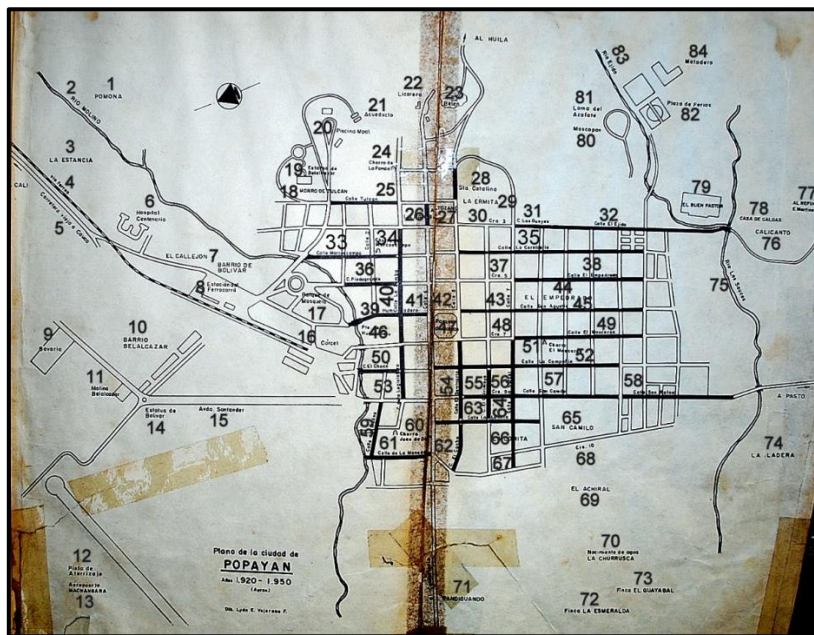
AL HUILA
1 POMONA
2 RIO MOLINO
3 LA ESTANCIA
4
CALI
5 Carretera vieja a Cali
6 Hospital Centenario
7 EL CALLEJON BARRIO DE BOLIVAR
8 Estación del Ferrocarril
9 Beverio
10 BARRIO BELALCAZAR
11 Molino Belalcazar
12 Pista de Aterrizaje
13 Aeropuerto MACHANGARA
14 Estatua de Bolivar
15 Avda. Santander
16 Carcel
17 Parque de Mosquera
18 MORRO DE TULCAN
19 Estatua de Belalcazar
20 Piscina Mpal.
21 Acueducto
22 Lazareto
23 Belén
24 Chorro de La Pamba
25 Calle Tulcan
26
27
28 Sta. Catalina
29 LA ERMITA
30 Cra 3
31 C. Los Bueyes
32 Calle El Ejido
33 Calle Matadero
34
35 Calle La Carnicería
36 C. Pandiguando
37 Cra. 5
38 Calle El Empedrado
39
40
41
42
43
44 EL EMPEDRADO
45 Calle Los Agustinos
46
47
48 Cra. 7
49 Calle El Mercado
50 C. El Chocó
51 Chorro El Mercado
52 Calle La Compañía
53
54
55
56
57 Calle San Camilo
58 Calle San Matías
59
60
61 Calle de La Moneda
62 El Chorro Juan de Dios
63
64
65 SAN CAMILO
66 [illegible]NITA
67
68 Cra. 10
69 EL ACHIRAL
70 Nacimiento de agua LA CHURRUSCA
71 PANDIGUANDO
72 Finca LA ESMERALDA
73 Finca EL GUAYABAL
74 LA LADERA
75 Rio Las Piedras
76 CALICANTO
77 AL REFUGIO
78 CASA DE SALDAS
79 EL BUEN PASTOR
80 Mosquera
81 Loma del Azafate
82 Plaza de Ferias
83 Rio Ejido
84 Matadero
A PASTO
Plano de la ciudad de POPAYAN Años 1.920 - 1.950 (Aprox)
Dib. Lydo E. Valverde F.